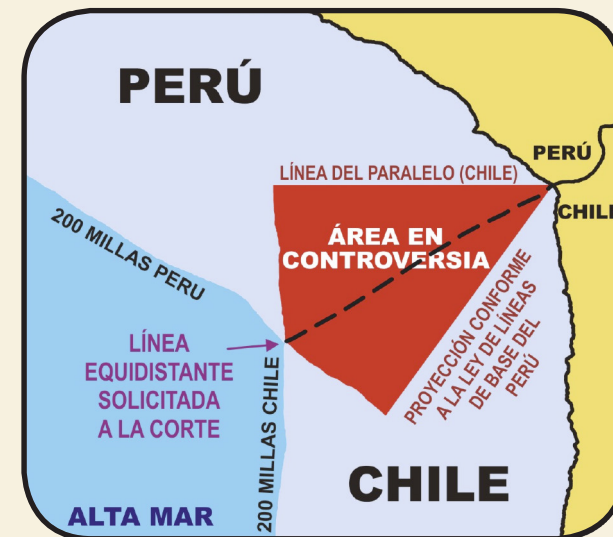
PERÚ

PERÚ

LÍNEA DEL PARALELO (CHILE)

CHIL

ÁREA EN CONTROVERSIA

200 MILLAS PERU

PROYECCIÓN CONFORME A LA LEY DE LÍNEAS DE BASE DEL PERÚ

LÍNEA EQUIDISTANTE SOLICITADA A LA CORTE

200 MILLAS CHILE

CHILE

ALTA MAR